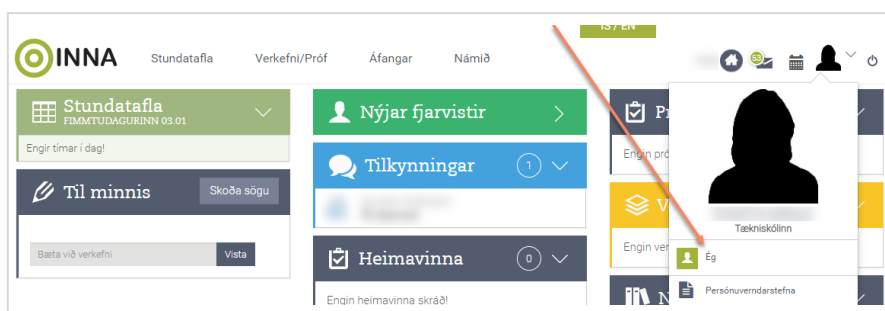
IS / EN

INNA Stundatafla Verkefni/Próf Áfangar Námið

53

Stundatafla
FIMMTUDAGURINN 03.01

Engir tímar í dag!

Til minnis
Skoða sögu

Bæta við verkefni
Vista

Nýjar fjarvistir

Tilkynningar 1

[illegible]

Heimavinna 0

Engin heimavinna skráð!

Pr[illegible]
Engin pró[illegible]

V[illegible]
Engin ve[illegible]

N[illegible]

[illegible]
Tækniskólinn

Ég

Persónuverndarstefna